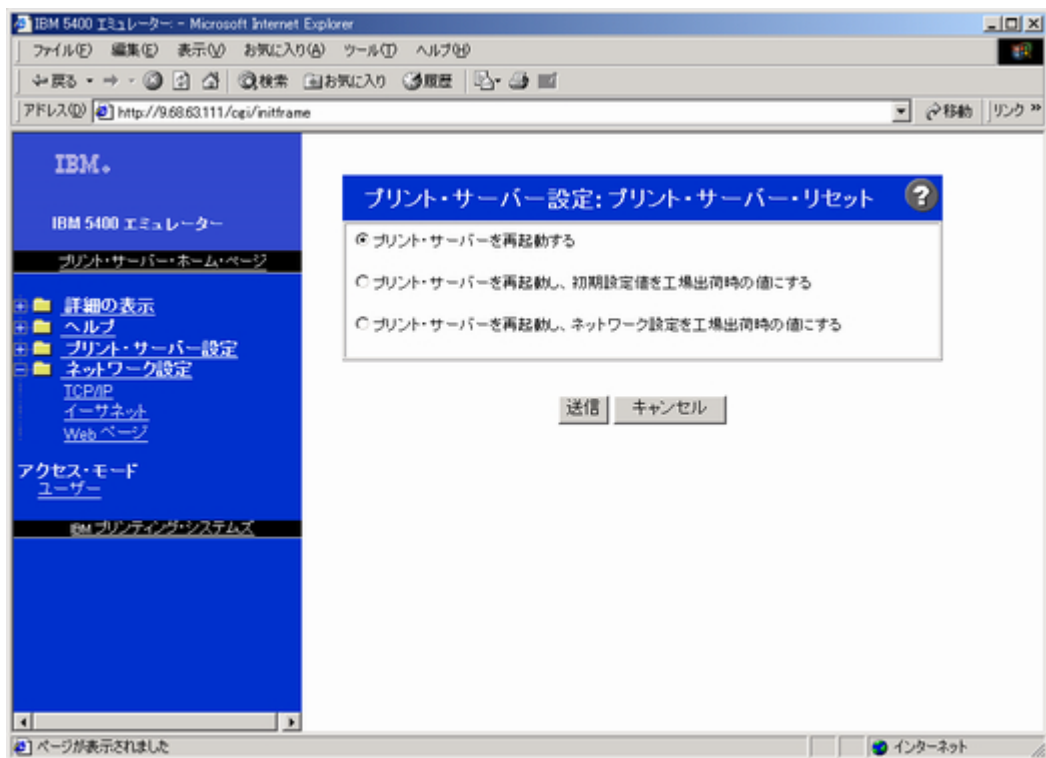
IBM 5400 エミュレーター - Microsoft Internet Explorer

ファイル(F) 編集(E) 表示(V) お気に入り(A) ツール(T) ヘルプ(H)

戻る 検索 お気に入り 履歴

アドレス(D) http://9.68.63.111/cgi/initframe 移動 リンク »

IBM.

IBM 5400 エミュレーター

プリント・サーバー・ホーム・ページ

詳細の表示
ヘルプ
プリント・サーバー設定
ネットワーク設定
TCP/IP
イーサネット
Web ページ

アクセス・モード
ユーザー

IBM プリンティング・システムズ

プリント・サーバー設定: プリント・サーバー・リセット

プリント・サーバーを再起動する

プリント・サーバーを再起動し、初期設定値を工場出荷時の値にする

プリント・サーバーを再起動し、ネットワーク設定を工場出荷時の値にする

送信 キャンセル

ページが表示されました

インターネット